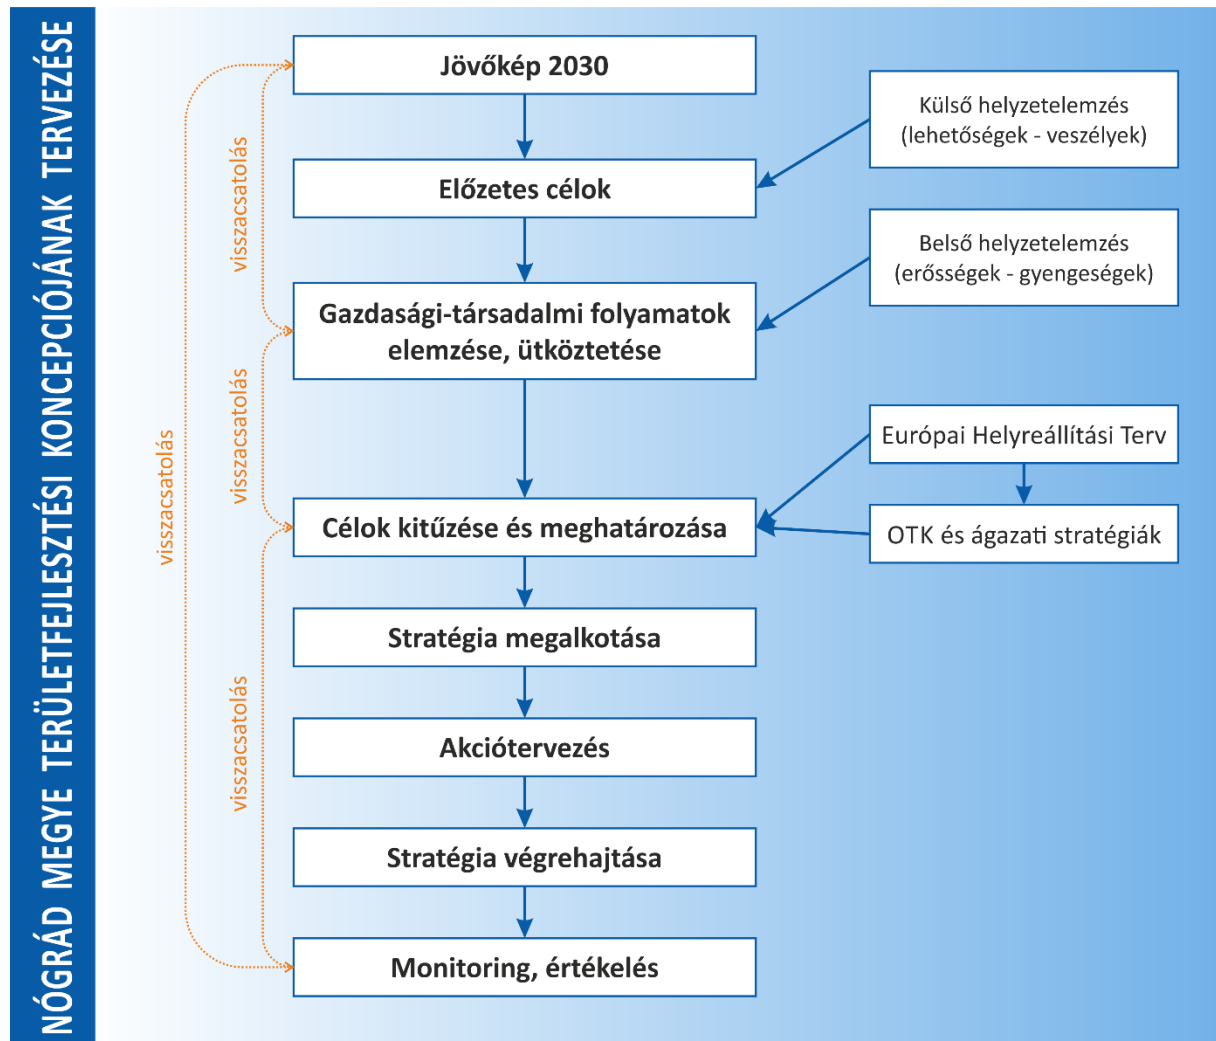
NÓGRÁD MEGYE TERÜLETFEJLESZTÉSI KONCEPCIÓJÁNAK TERVEZÉSE

Jövőkép 2030

Előzetes célok

Gazdasági-társadalmi folyamatok elemzése, ütköztetése

Célok kitűzése és meghatározása

Stratégia megalkotása

Akciótervezés

Stratégia végrehajtása

Monitoring, értékelés

Külső helyzetelemzés (lehetőségek - veszélyek)

Belső helyzetelemzés (erősségek - gyengeségek)

Európai Helyreállítási Terv

OTK és ágazati stratégiák

visszacsatolás

visszacsatolás

visszacsatolás

visszacsatolás